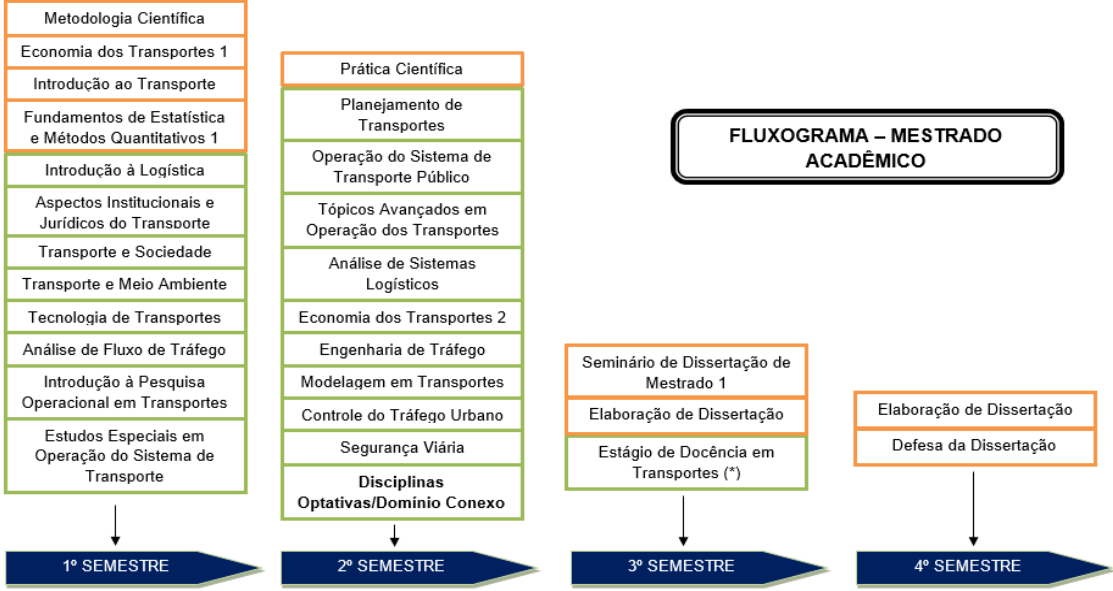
FLUXOGRAMA – MESTRADO ACADÊMICO

Metodologia Científica
Economia dos Transportes 1
Introdução ao Transporte
Fundamentos de Estatística e Métodos Quantitativos 1
Introdução à Logística
Aspectos Institucionais e Jurídicos do Transporte
Transporte e Sociedade
Transporte e Meio Ambiente
Tecnologia de Transportes
Análise de Fluxo de Tráfego
Introdução à Pesquisa Operacional em Transportes
Estudos Especiais em Operação do Sistema de Transporte

1º SEMESTRE

Prática Científica
Planejamento de Transportes
Operação do Sistema de Transporte Público
Tópicos Avançados em Operação dos Transportes
Análise de Sistemas Logísticos
Economia dos Transportes 2
Engenharia de Tráfego
Modelagem em Transportes
Controle do Tráfego Urbano
Segurança Viária
Disciplinas Optativas/Domínio Conexo

2º SEMESTRE

Seminário de Dissertação de Mestrado 1
Elaboração de Dissertação
Estágio de Docência em Transportes (*)

3º SEMESTRE

Elaboração de Dissertação
Defesa da Dissertação

4º SEMESTRE